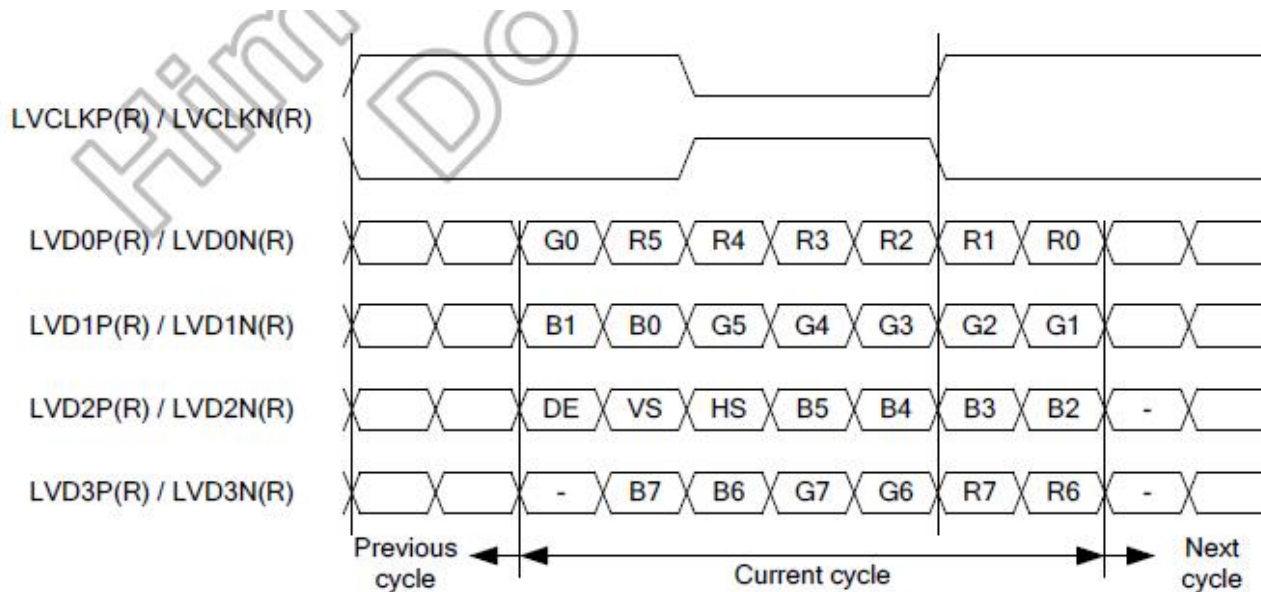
LVCLKP(R) / LVCLKN(R)

LVD0P(R) / LVD0N(R) G0 R5 R4 R3 R2 R1 R0

LVD1P(R) / LVD1N(R) B1 B0 G5 G4 G3 G2 G1

LVD2P(R) / LVD2N(R) DE VS HS B5 B4 B3 B2 -

LVD3P(R) / LVD3N(R) - B7 B6 G7 G6 R7 R6 -

Previous cycle

Current cycle

Next cycle